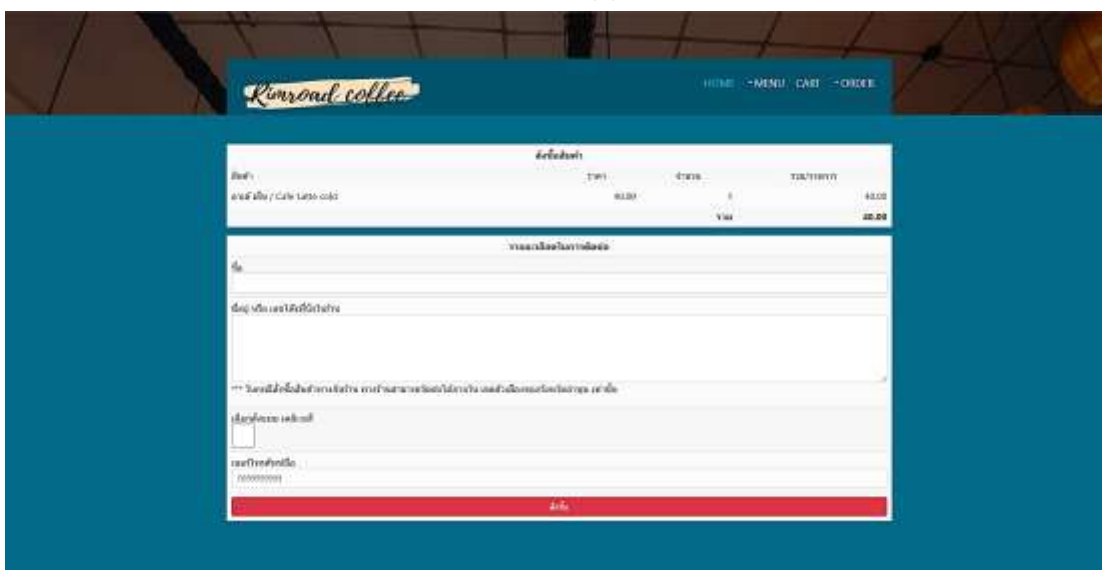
Kimroad coffee

HOME ·MENU CART ·ORDER

สั่งซื้อสินค้า

| สินค้า | ราคา | จำนวน | รวม/รายการ |
|---|---|---|---|
| ลาเต้ เย็น / Cafe Latte cold | 40.00 | 1 | 40.00 |
| | | รวม | 40.00 |

รายละเอียดในการติดต่อ

ชื่อ

ที่อยู่ หรือ เลขโต๊ะที่นั่งในร้าน

*** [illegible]

เลือกชำระแบบ เดลิเวอรี่

เบอร์โทรศัพท์มือถือ

0000000000

สั่งซื้อ